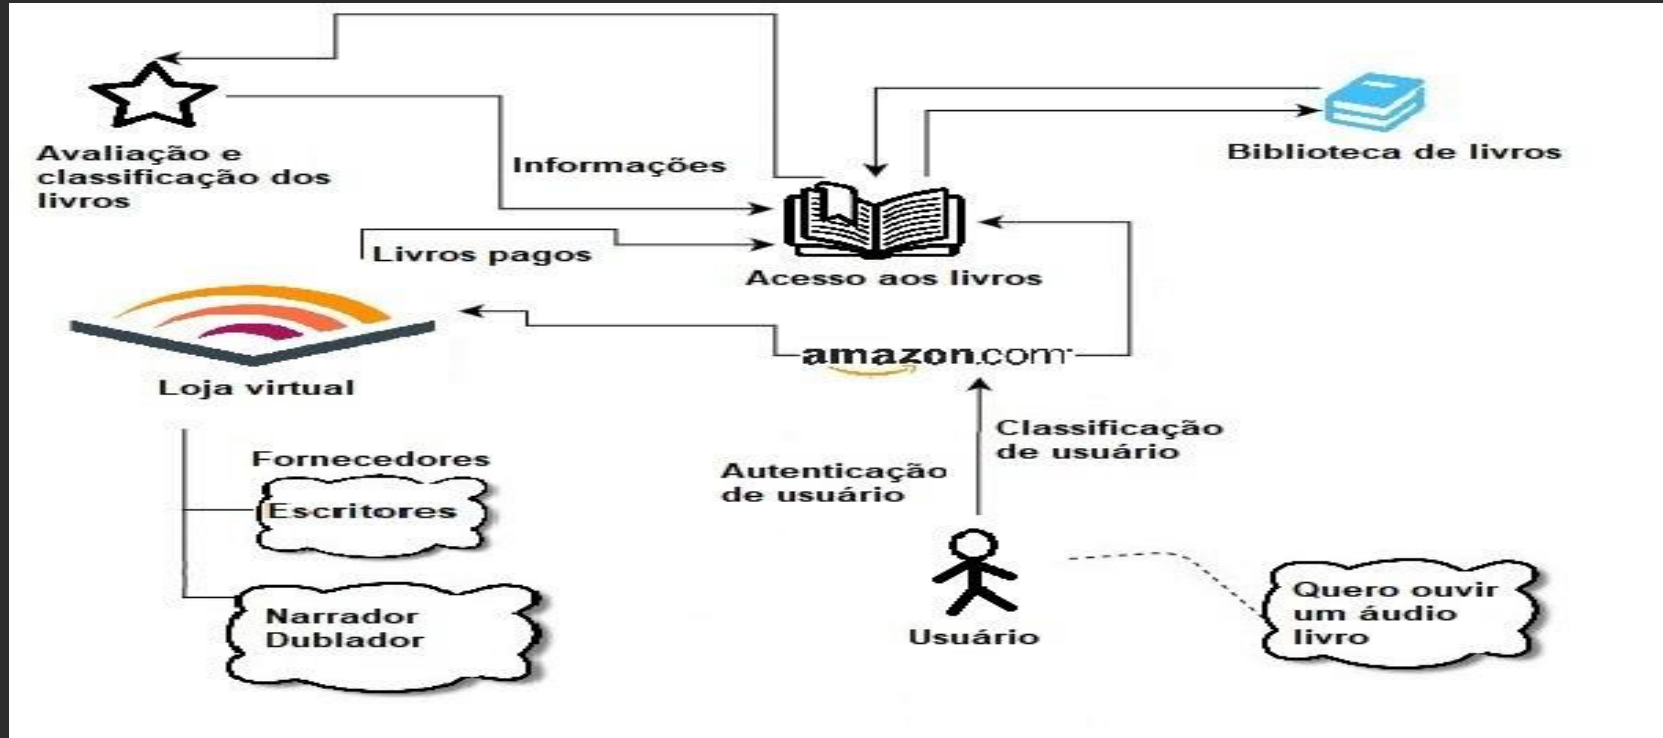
Avaliação e classificação dos livros

Informações

Biblioteca de livros

Livros pagos

Acesso aos livros

Loja virtual

amazon.com

Classificação de usuário

Autenticação de usuário

Fornecedores

Escritores

Narrador Dublador

Usuário

Quero ouvir um áudio livro